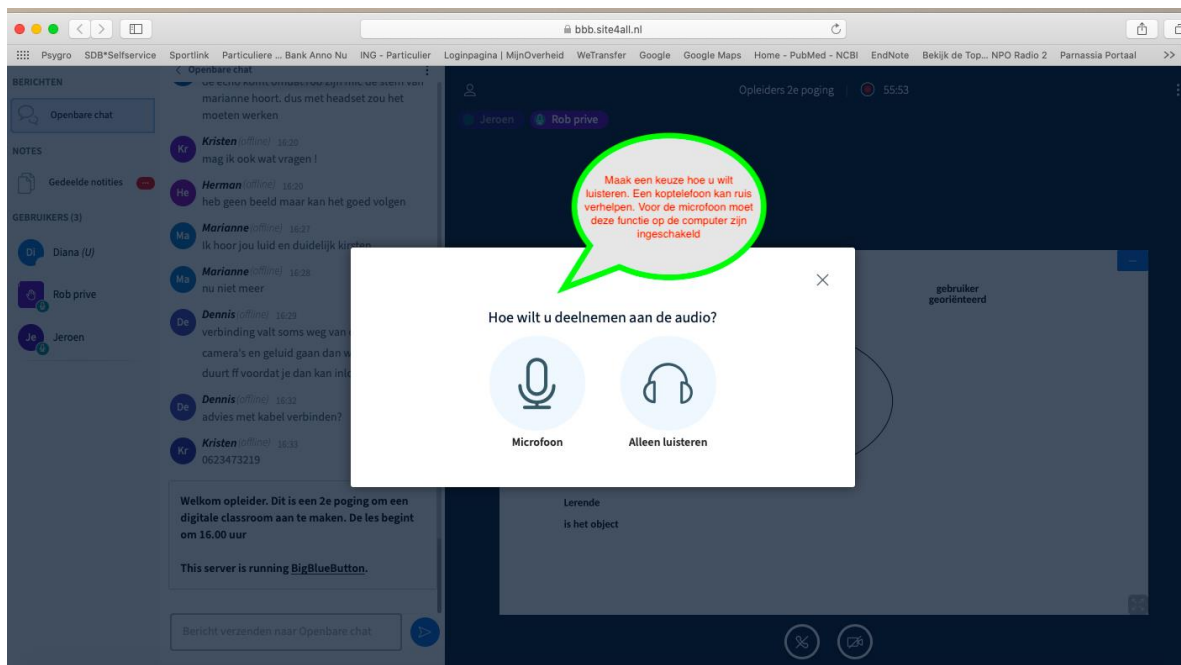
bbb.site4all.nl

Psygro SDB*Selfservice Sportlink Particuliere ... Bank Anno Nu ING - Particulier Loginpagina | MijnOverheid WeTransfer Google Google Maps Home - PubMed - NCBI EndNote Bekijk de Top... NPO Radio 2 Parnassia Portaal >>

BERICHTEN
Openbare chat
NOTES
Gedeelde notities
GEBRUIKERS (3)
Di Diana (U)
Rob prive
Je Jeroen

< Openbare chat
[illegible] marianne hoort. dus met headset zou het moeten werken

Kr Kristen (offline) 16:20
mag ik ook wat vragen !

He Herman (offline) 16:20
heb geen beeld maar kan het goed volgen

Ma Marianne (offline) 16:27
Ik hoor jou luid en duidelijk kirsten

Ma Marianne (offline) 16:28
nu niet meer

De Dennis (offline) 16:29
verbinding valt soms weg van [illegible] camera's en geluid gaan dan w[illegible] duurt ff voordat je dan kan inl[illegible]

De Dennis (offline) 16:32
advies met kabel verbinden?

Kr Kristen (offline) 16:33
0623473219

Welkom opleider. Dit is een 2e poging om een digitale classroom aan te maken. De les begint om 16.00 uur

This server is running BigBlueButton.

Bericht verzenden naar Openbare chat

Opleiders 2e poging 55:53
Jeroen Rob prive

Maak een keuze hoe u wilt luisteren. Een koptelefoon kan ruis verhelpen. Voor de microfoon moet deze functie op de computer zijn ingeschakeld

Hoe wilt u deelnemen aan de audio?
Microfoon
Alleen luisteren

gebruiker georiënteerd
Lerende
is het object